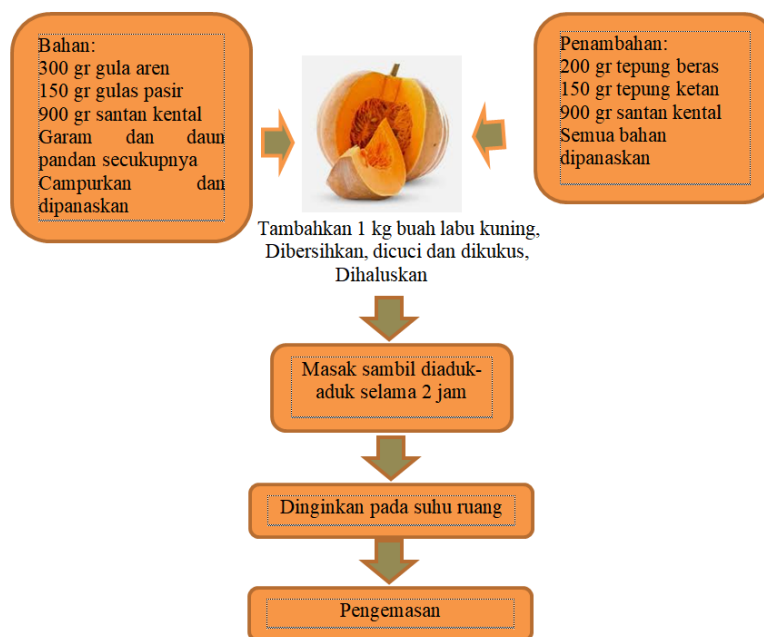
Bahan:
300 gr gula aren
150 gr gulas pasir
900 gr santan kental
Garam dan daun pandan secukupnya
Campurkan dan dipanaskan

Penambahan:
200 gr tepung beras
150 gr tepung ketan
900 gr santan kental
Semua bahan dipanaskan

Tambahkan 1 kg buah labu kuning, Dibersihkan, dicuci dan dikukus, Dihaluskan

Masak sambil diaduk-aduk selama 2 jam

Dinginkan pada suhu ruang

Pengemasan